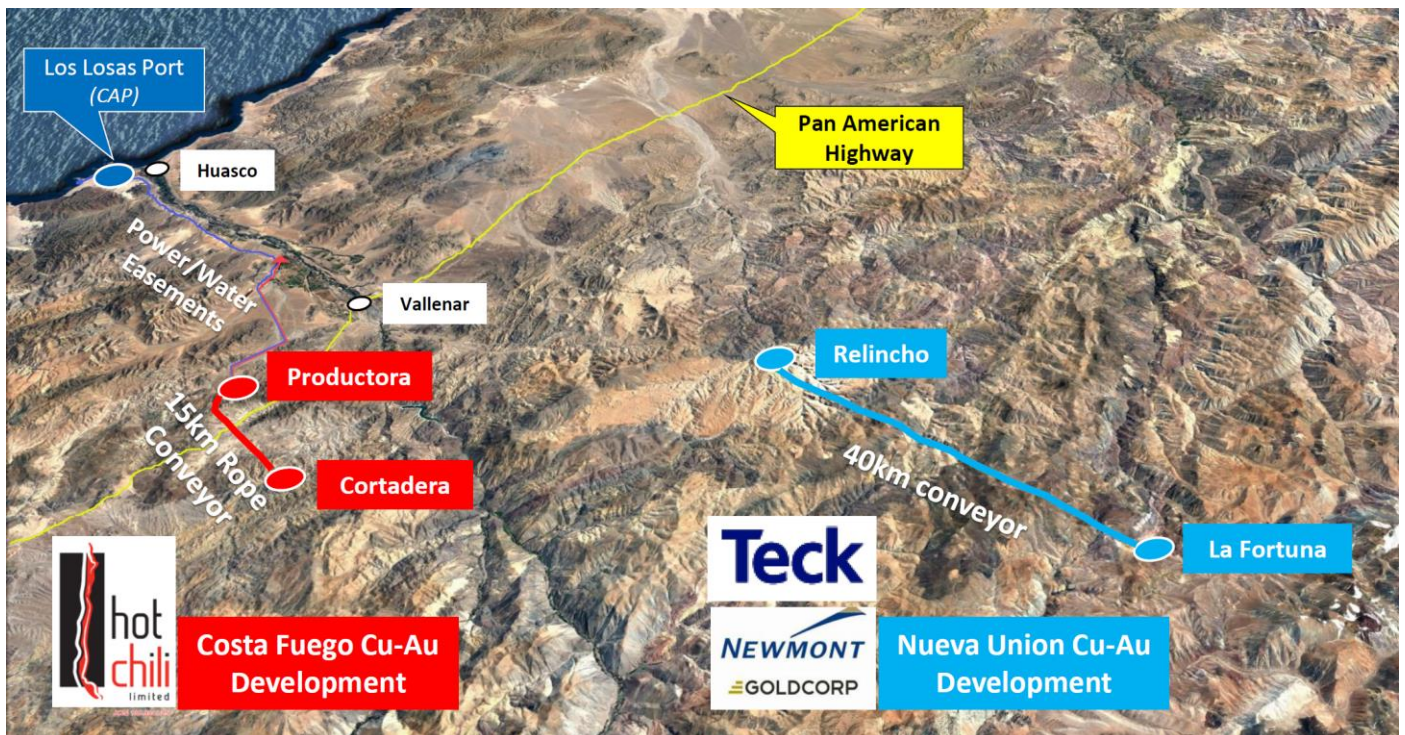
Los Losas Port
(CAP)

Huasco

Pan American Highway

Power/Water Easements

Vallenar

Relincho

Productora

15km Rope Conveyor

Cortadera

40km conveyor

La Fortuna

hot chili limited

Costa Fuego Cu-Au Development

Teck

NEWMONT

GOLDCORP

Nueva Union Cu-Au Development